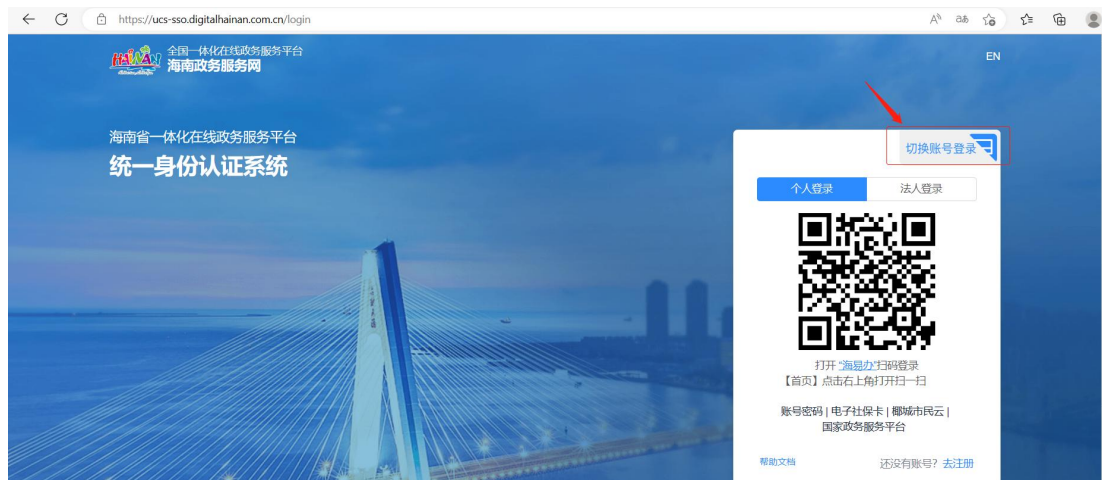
https://ucs-sso.digitalhainan.com.cn/login

HAINAN
全国一体化在线政务服务平台
海南政务服务网

EN

海南省一体化在线政务服务平台
统一身份认证系统

切换账号登录

个人登录 法人登录

打开"海易办"扫码登录
【首页】点击右上角打开扫一扫

账号密码 | 电子社保卡 | 椰城市民云 | 国家政务服务平台

帮助文档 还没有账号? 去注册